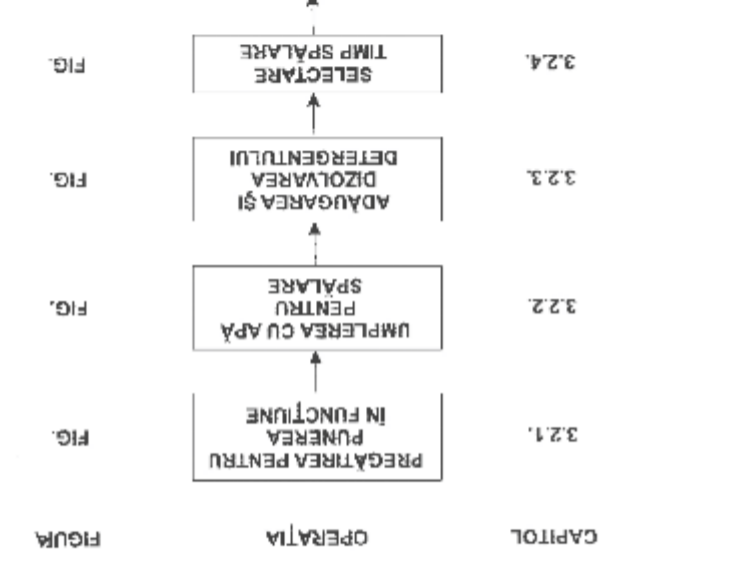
| CAPITOL | OPERAŢIA | FIGURA |
|---|---|---|
| 3.2.1. | PREGĂTIREA PENTRU PUNEREA ÎN FUNCŢIUNE | FIG. |
| 3.2.2. | UMPLEREA CU APĂ PENTRU SPĂLARE | FIG. |
| 3.2.3. | ADĂUGAREA ŞI DIZOLVAREA DETERGENTULUI | FIG. |
| 3.2.4. | SELECTARE TIMP SPĂLARE | FIG. |